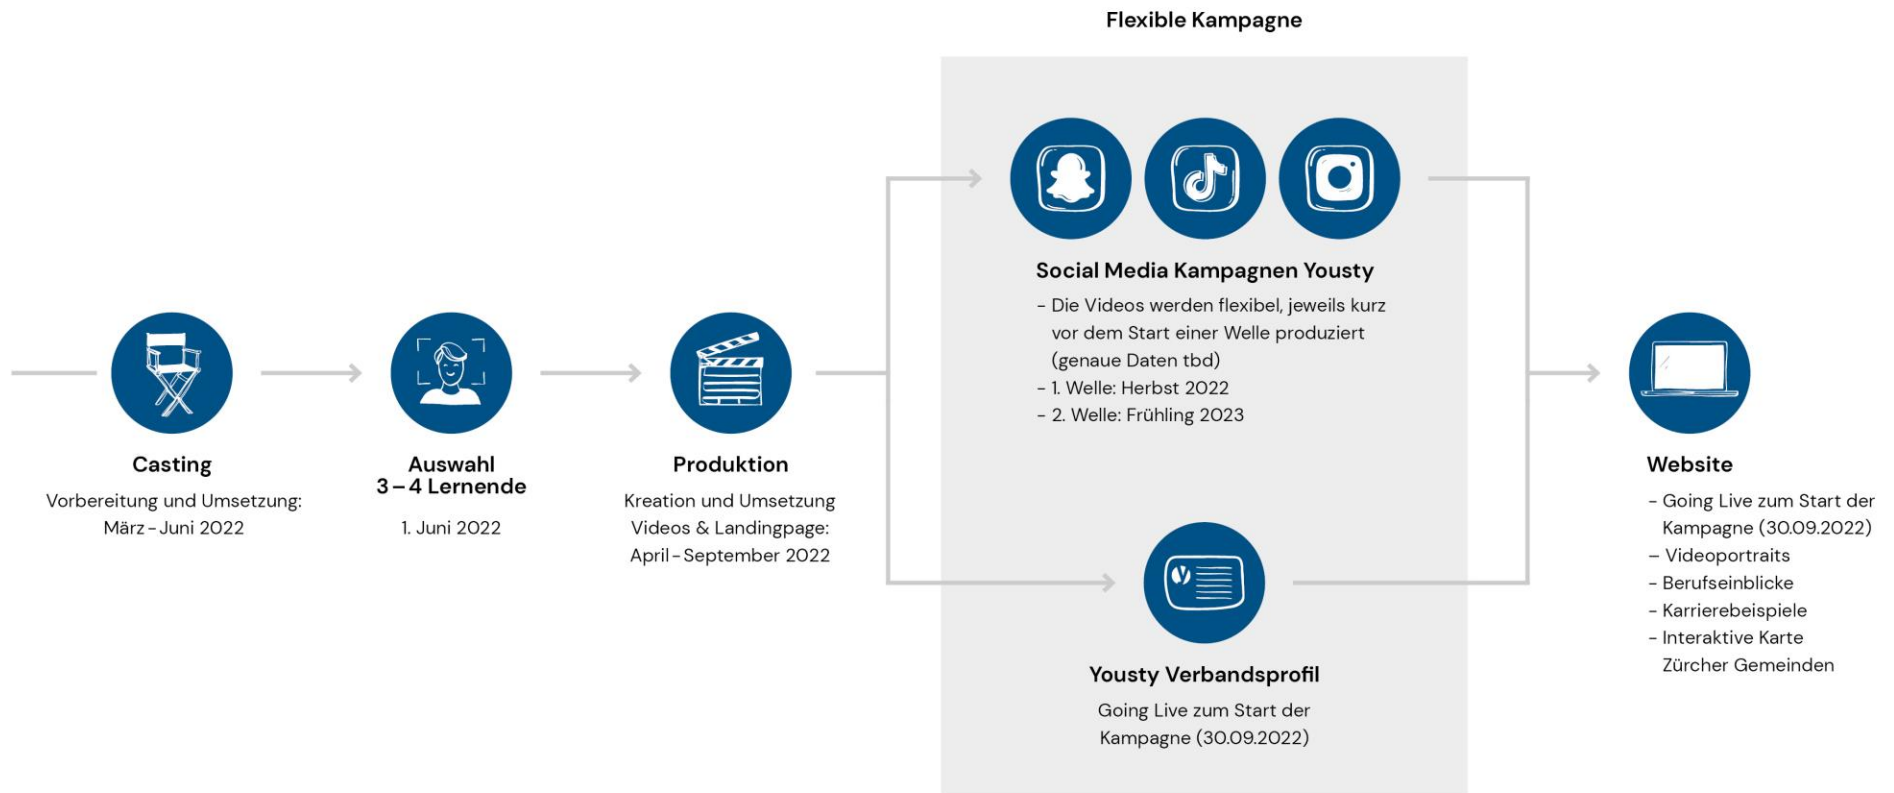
Flexible Kampagne

Casting

Vorbereitung und Umsetzung: März - Juni 2022

Auswahl
3 – 4 Lernende

1. Juni 2022

Produktion

Kreation und Umsetzung Videos & Landingpage: April - September 2022

Social Media Kampagnen Yousty

- Die Videos werden flexibel, jeweils kurz vor dem Start einer Welle produziert (genaue Daten tbd)
- 1. Welle: Herbst 2022
- 2. Welle: Frühling 2023

Yousty Verbandsprofil

Going Live zum Start der Kampagne (30.09.2022)

Website

- Going Live zum Start der Kampagne (30.09.2022)
- Videoportraits
- Berufseinblicke
- Karrierebeispiele
- Interaktive Karte Zürcher Gemeinden